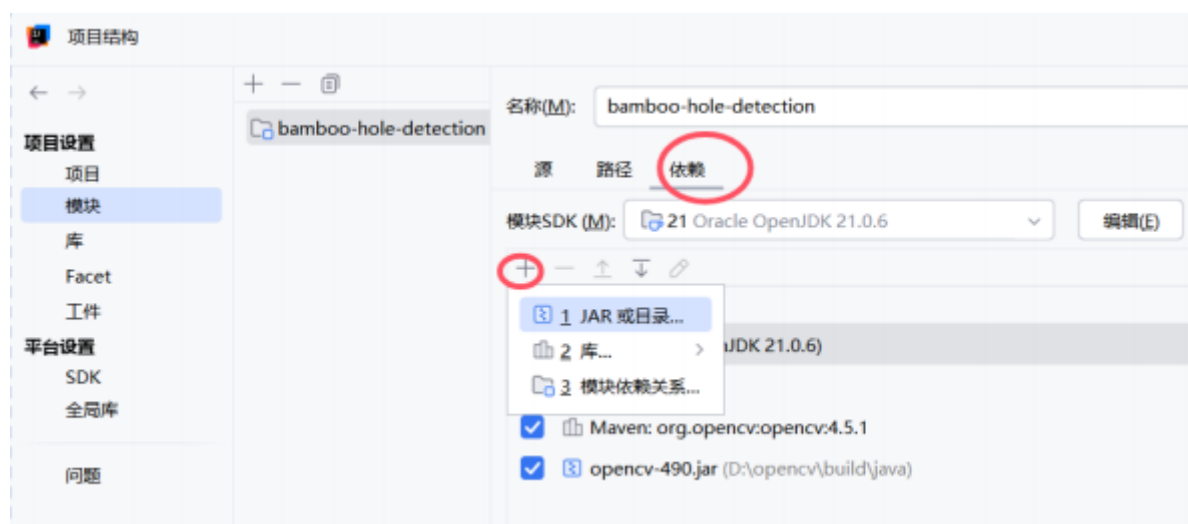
项目结构

← →

项目设置
项目
模块
库
Facet
工件
平台设置
SDK
全局库

问题

+ — 

bamboo-hole-detection

名称(M): bamboo-hole-detection

源 路径 依赖

模块SDK (M): 21 Oracle OpenJDK 21.0.6 编辑(E)

1 JAR 或目录...
2 库...
3 模块依赖关系...

JDK 21.0.6)

Maven: org.opencv:opencv:4.5.1
opencv-490.jar (D:\opencv\build\java)